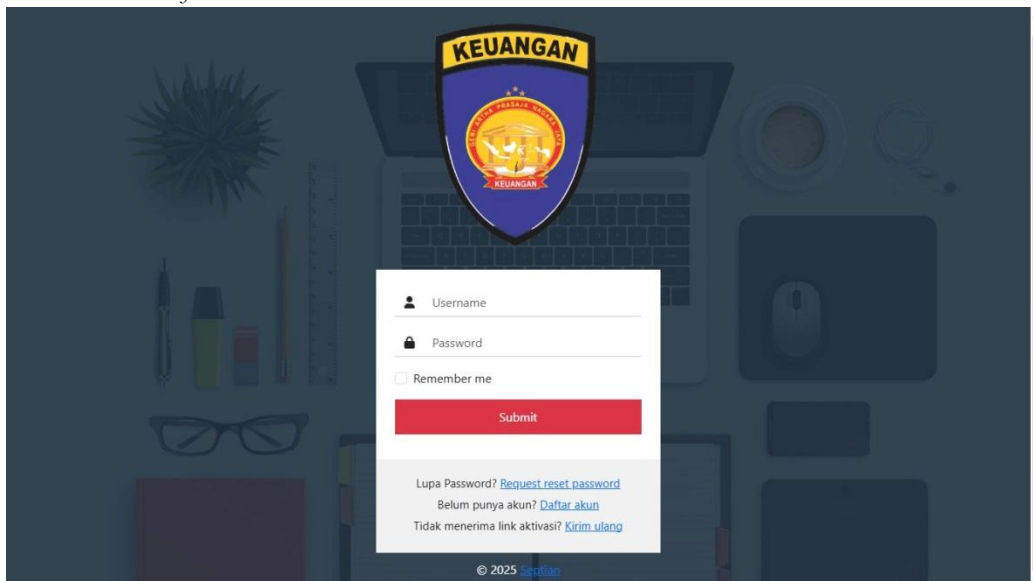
KEUANGAN

SENI ARTHA PRASAJA NAGARA JAYA

KEUANGAN

Username

Password

Remember me

Submit

Lupa Password? Request reset password

Belum punya akun? Daftar akun

Tidak menerima link aktivasi? Kirim ulang

© 2025 Septian